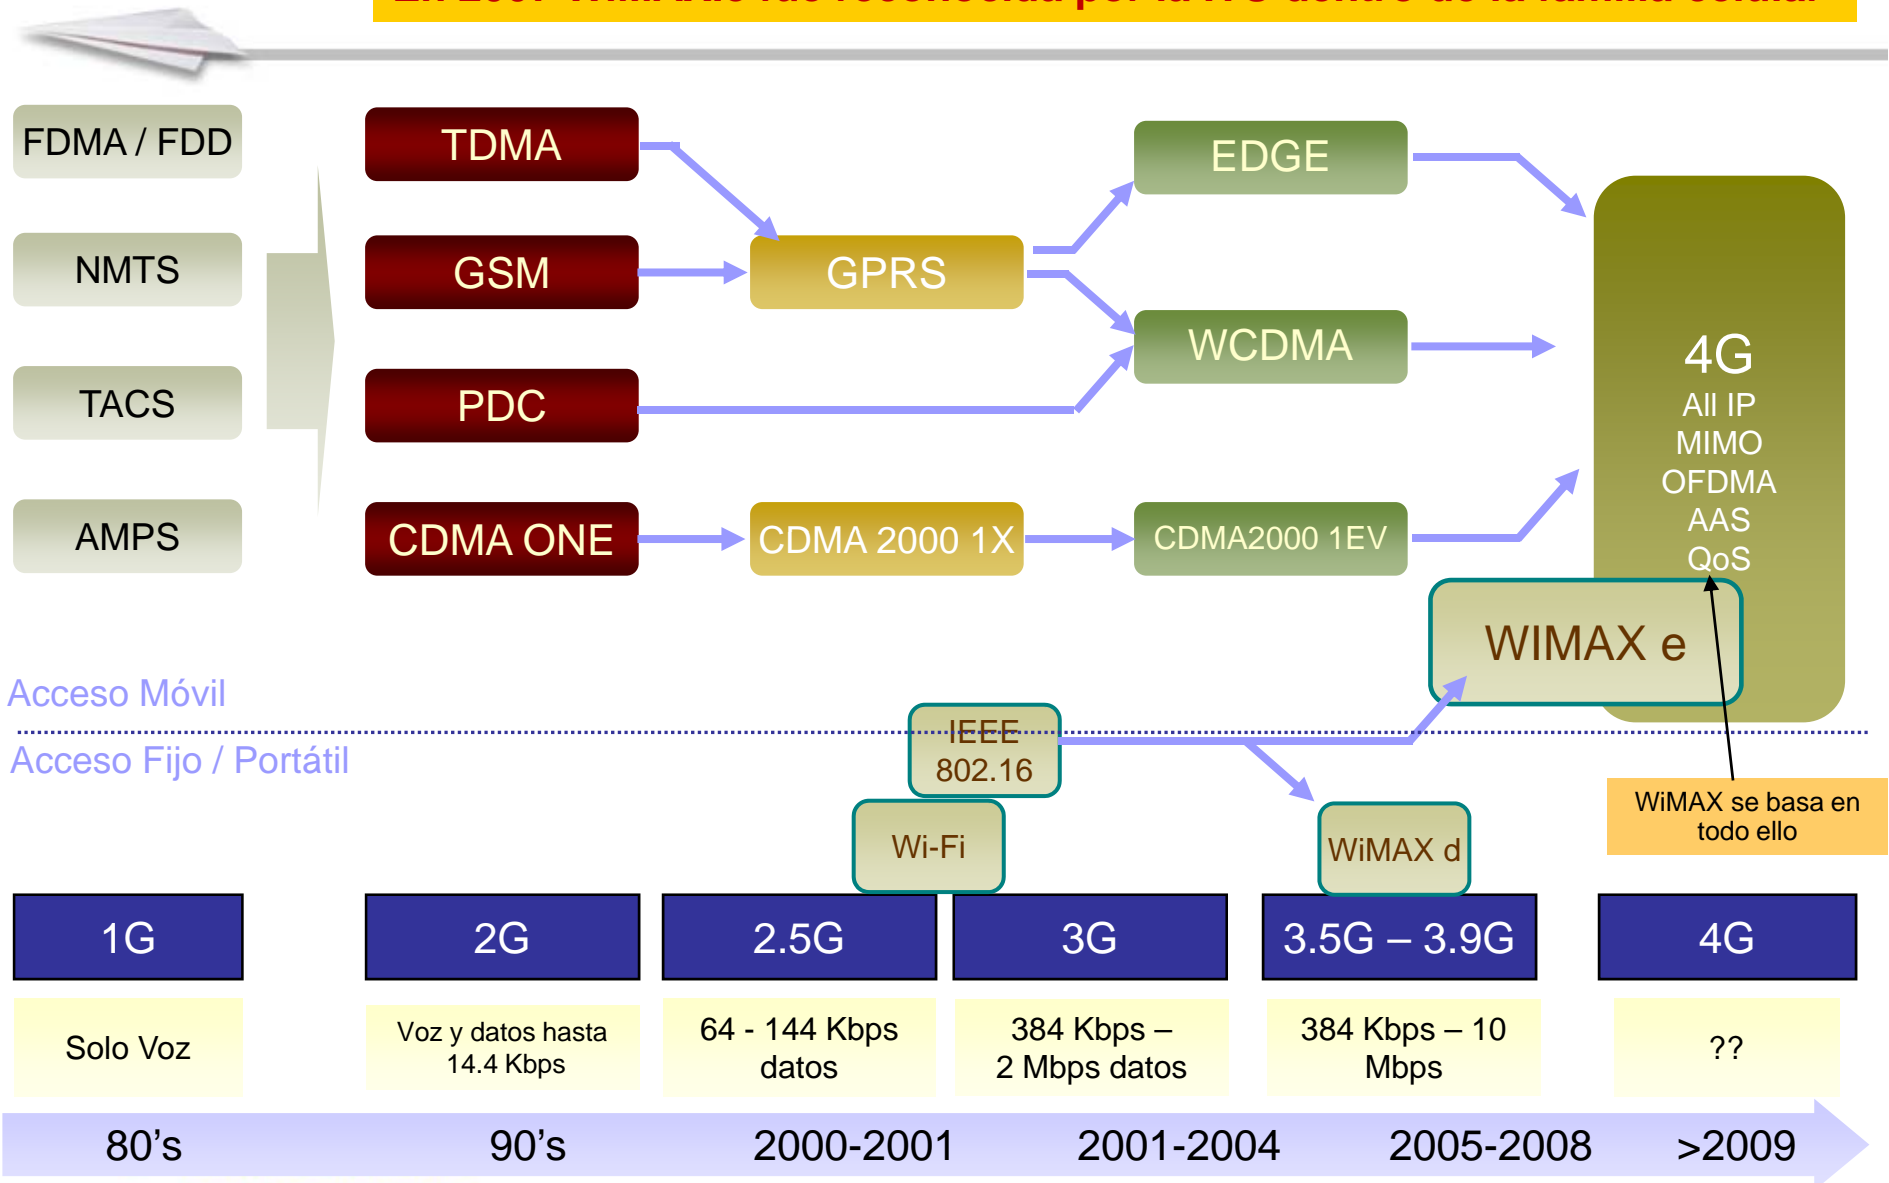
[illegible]

FDMA / FDD
NMTS
TACS
AMPS

TDMA
GSM
PDC
CDMA ONE

GPRS
CDMA 2000 1X

EDGE
WCDMA
CDMA2000 1EV

4G
All IP
MIMO
OFDMA
AAS
QoS

WIMAX e

Acceso Móvil
Acceso Fijo / Portátil

IEEE 802.16
Wi-Fi
WiMAX d

WiMAX se basa en todo ello

| 1G | 2G | 2.5G | 3G | 3.5G – 3.9G | 4G |
|---|---|---|---|---|---|
| Solo Voz | Voz y datos hasta 14.4 Kbps | 64 - 144 Kbps datos | 384 Kbps – 2 Mbps datos | 384 Kbps – 10 Mbps | ?? |
| 80’s | 90’s | 2000-2001 | 2001-2004 | 2005-2008 | >2009 |